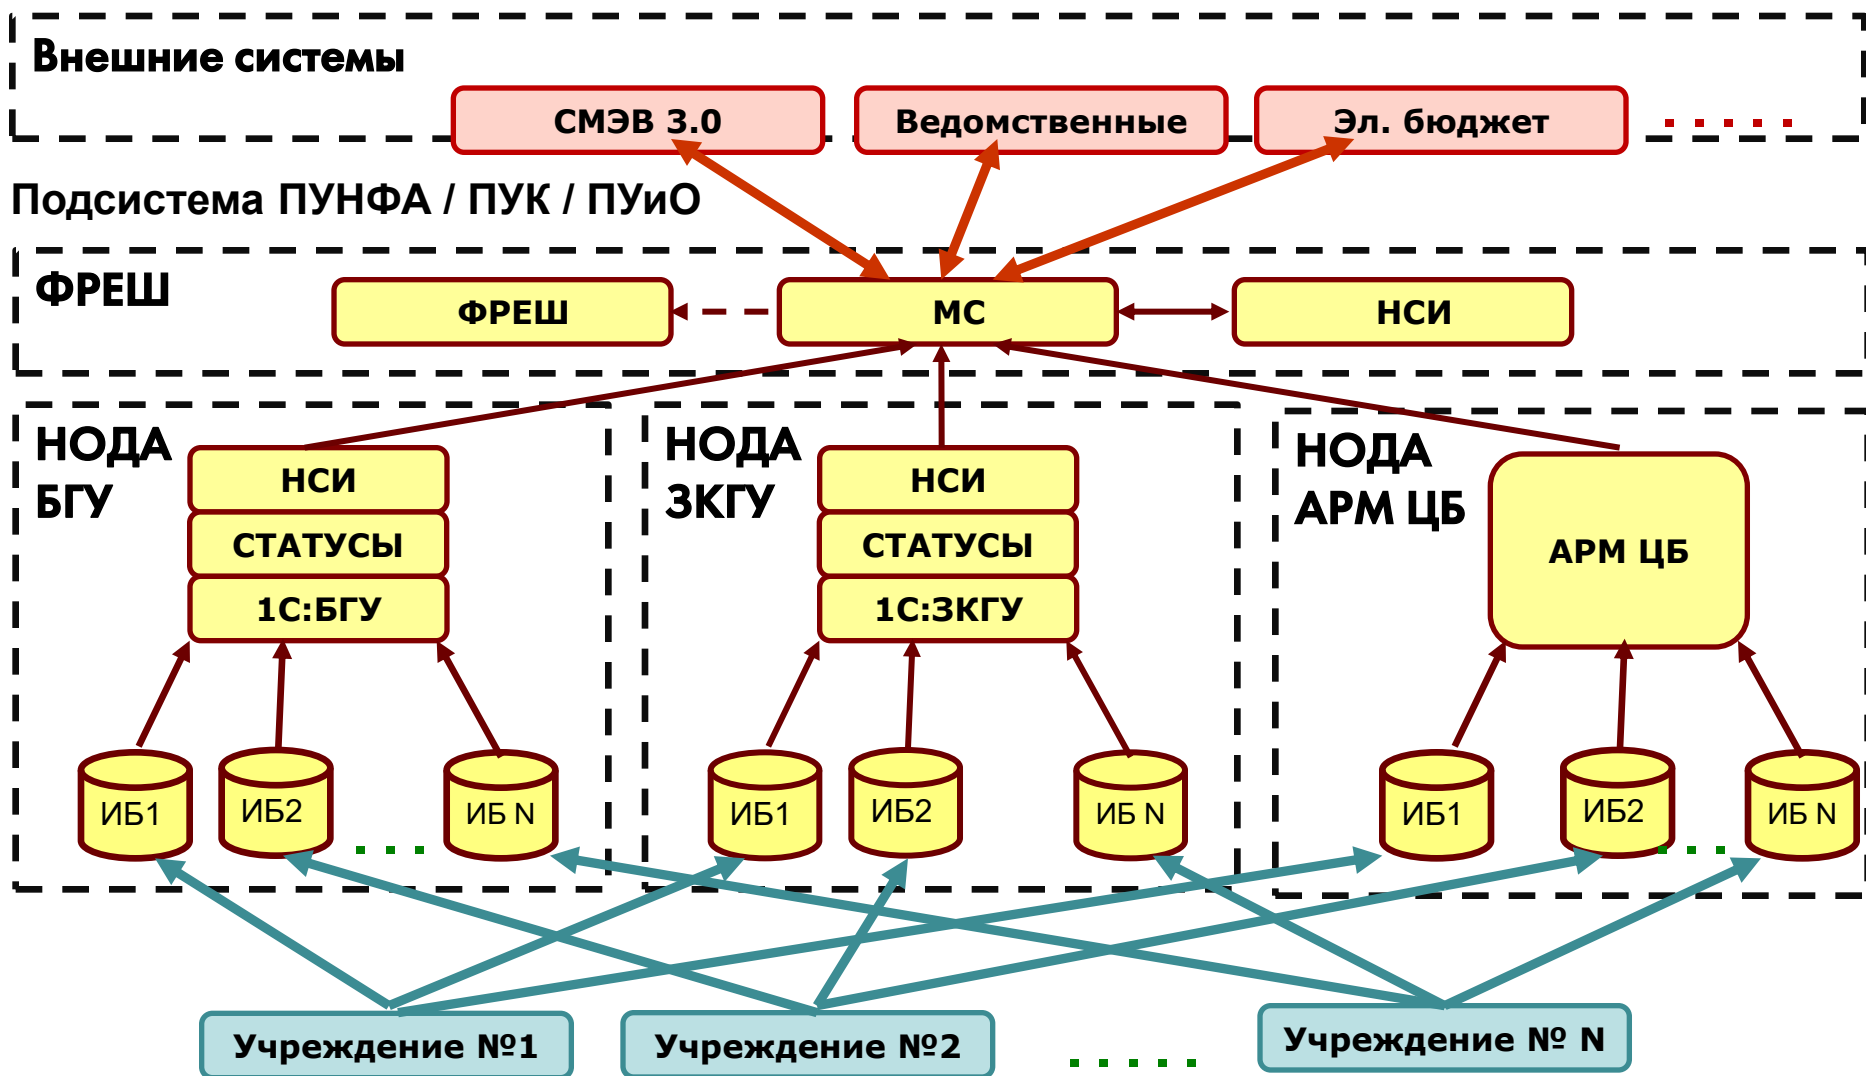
Внешние системы

СМЭВ 3.0

Ведомственные

Эл. бюджет

Подсистема ПУНФА / ПУК / ПУиО

ФРЕШ

ФРЕШ

МС

НСИ

НОДА БГУ

НСИ

СТАТУСЫ

1С:БГУ

ИБ1

ИБ2

ИБ N

НОДА ЗКГУ

НСИ

СТАТУСЫ

1С:ЗКГУ

ИБ1

ИБ2

ИБ N

НОДА АРМ ЦБ

АРМ ЦБ

ИБ1

ИБ2

ИБ N

Учреждение №1

Учреждение №2

Учреждение № N